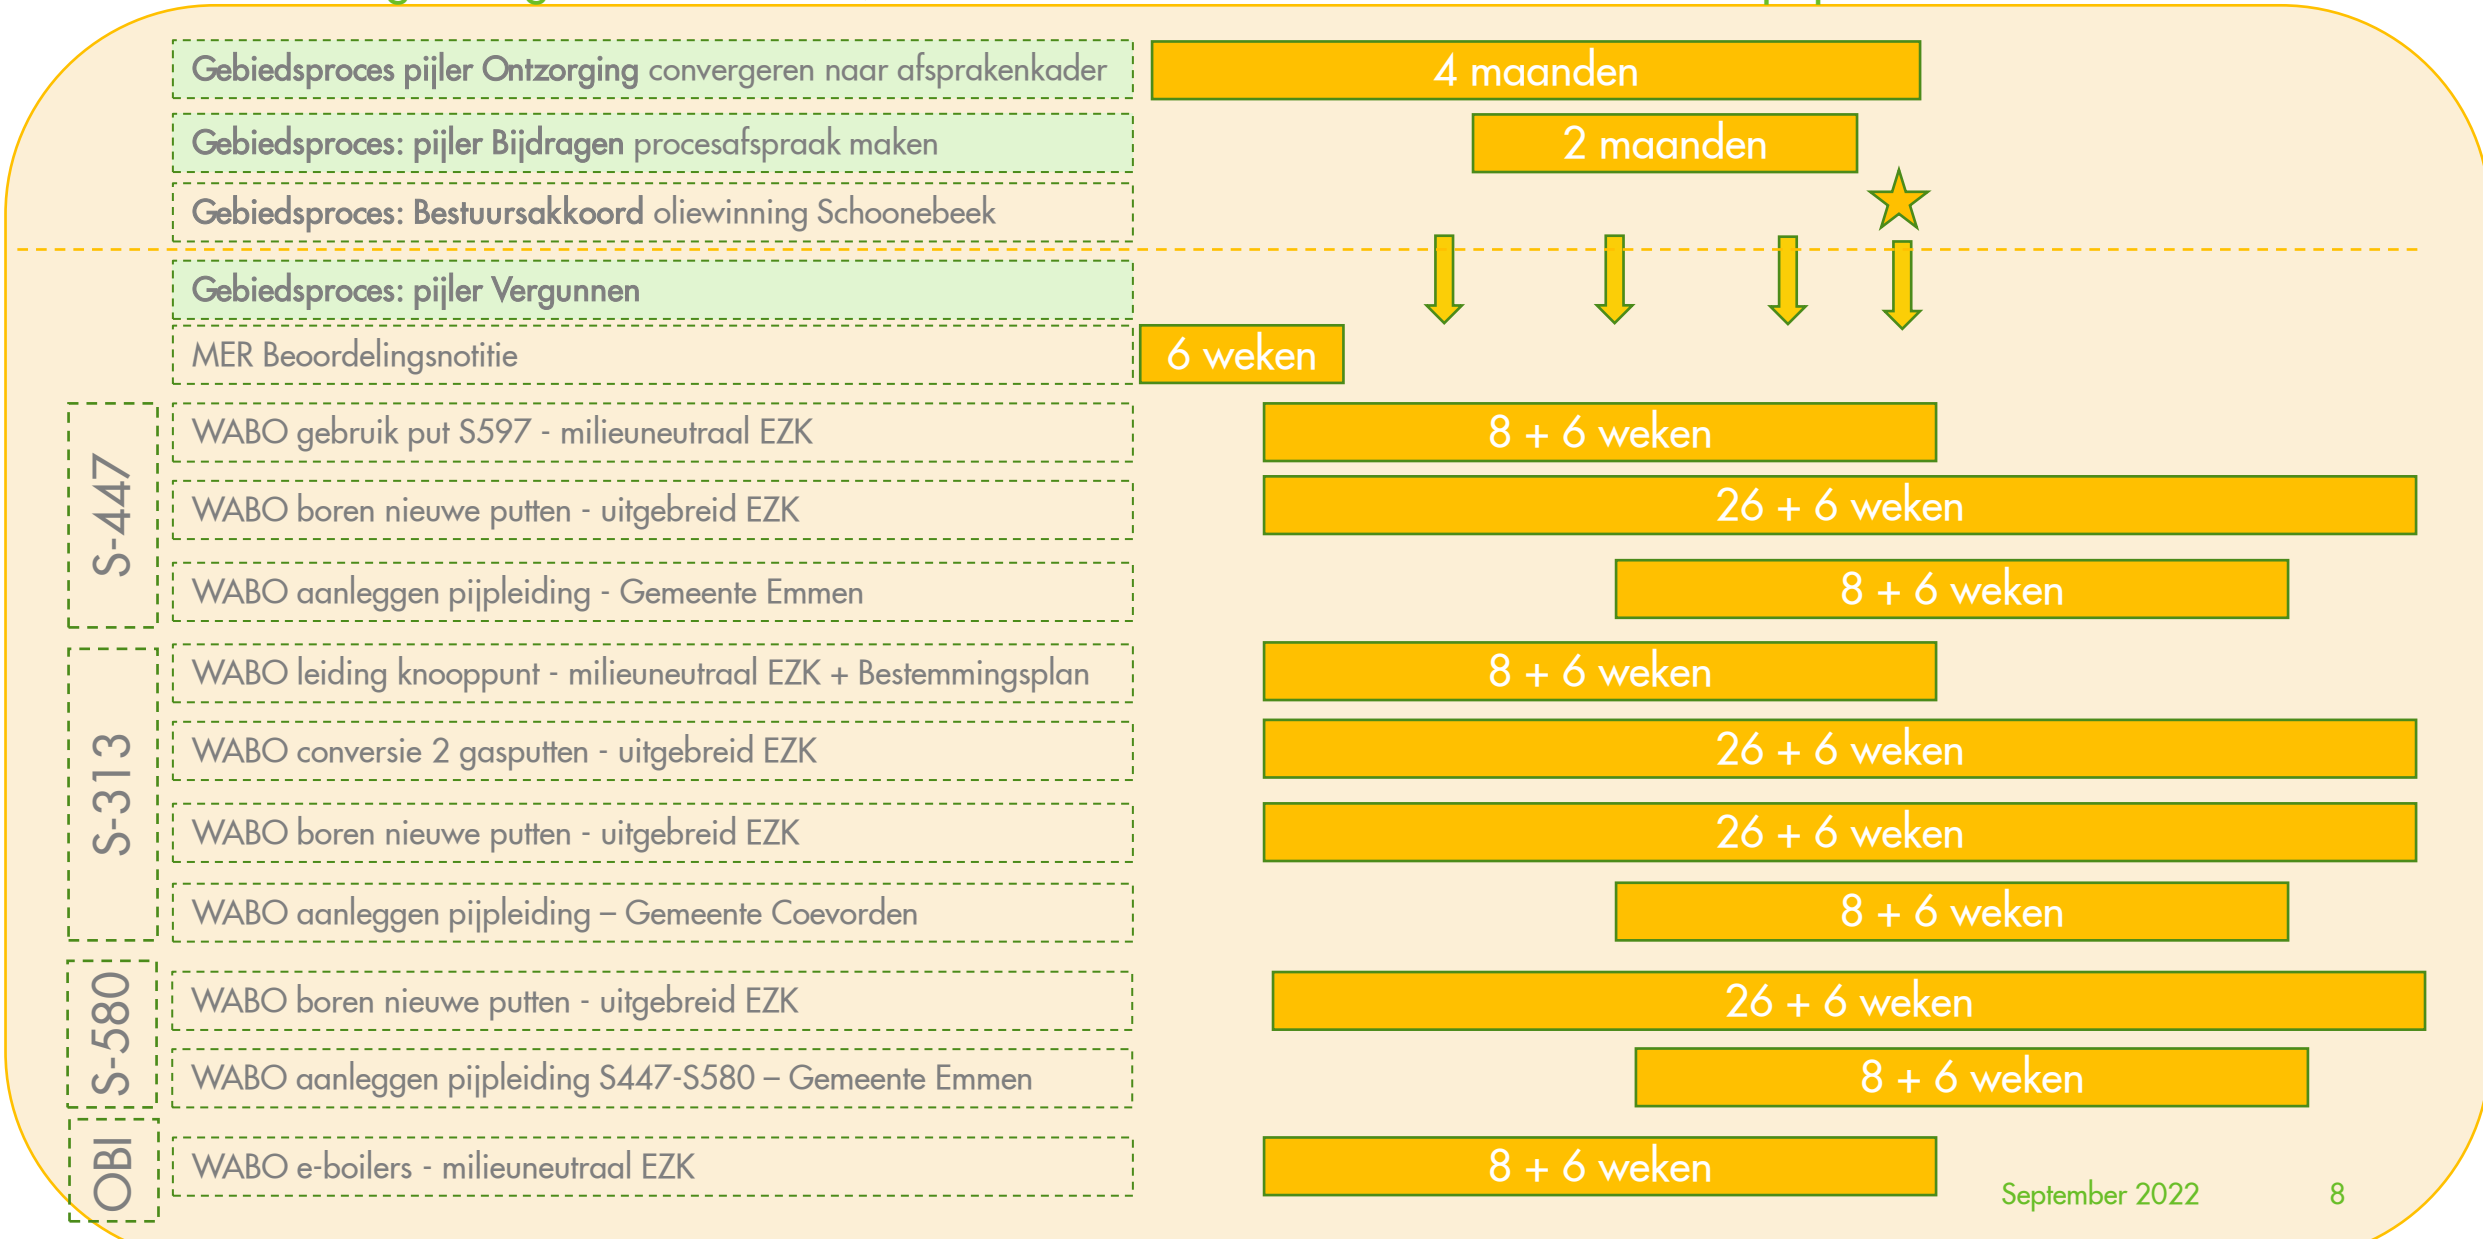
Gebiedsproces pijler Ontzorging convergeren naar afsprakenkader
4 maanden

Gebiedsproces: pijler Bijdragen procesafspraak maken
2 maanden

Gebiedsproces: Bestuursakkoord oliewinning Schoonebeek

Gebiedsproces: pijler Vergunnen

MER Beoordelingsnotitie
6 weken

S-447

WABO gebruik put S597 - milieuneutraal EZK
8 + 6 weken

WABO boren nieuwe putten - uitgebreid EZK
26 + 6 weken

WABO aanleggen pijpleiding - Gemeente Emmen
8 + 6 weken

S-313

WABO leiding knooppunt - milieuneutraal EZK + Bestemmingsplan
8 + 6 weken

WABO conversie 2 gasputten - uitgebreid EZK
26 + 6 weken

WABO boren nieuwe putten - uitgebreid EZK
26 + 6 weken

WABO aanleggen pijpleiding – Gemeente Coevorden
8 + 6 weken

S-580

WABO boren nieuwe putten - uitgebreid EZK
26 + 6 weken

WABO aanleggen pijpleiding S447-S580 – Gemeente Emmen
8 + 6 weken

OBI

WABO e-boilers - milieuneutraal EZK
8 + 6 weken

September 2022 8